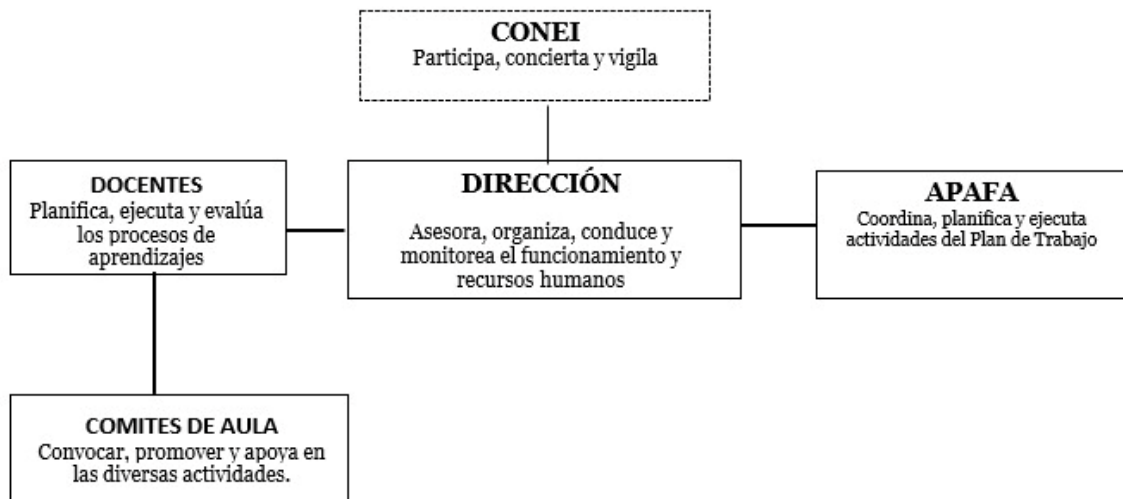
CONEI
Participa, concierta y vigila

DOCENTES
Planifica, ejecuta y evalúa los procesos de aprendizajes

DIRECCIÓN
Asesora, organiza, conduce y monitorea el funcionamiento y recursos humanos

APAFA
Coordina, planifica y ejecuta actividades del Plan de Trabajo

COMITES DE AULA
Convocar, promover y apoya en las diversas actividades.